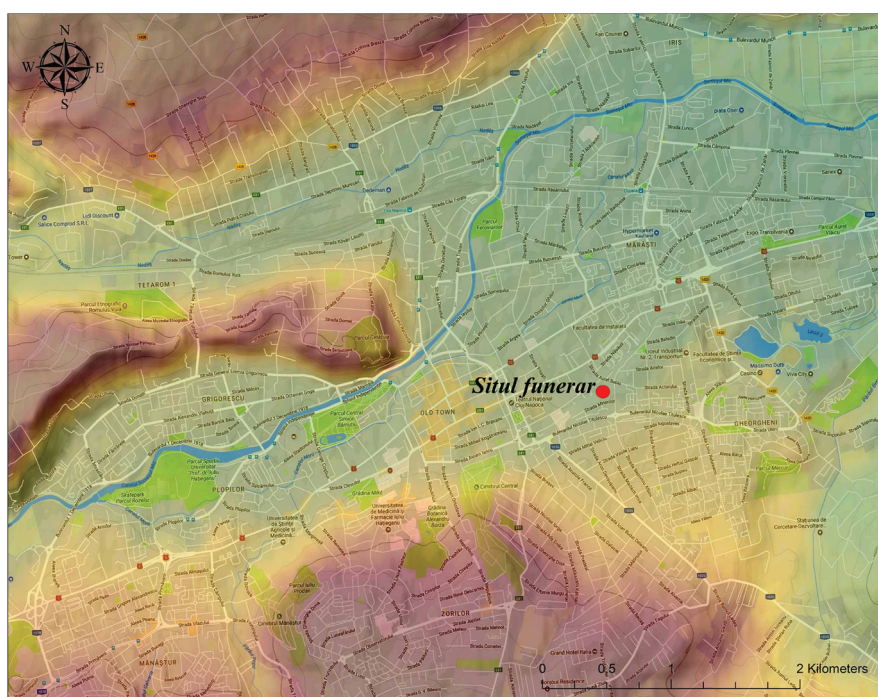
N
W
E
S
IRIS
MĂRĂȘTI
TETAROM 1
GRIGORESCU
OLD TOWN
GHEORGHENI
PLOPILOR
ZORILOR
MĂNĂȘTUR
Situl funerar
Parcul Central Simion Bărnuțiu
Cimitirul Central
Grădina Botanică Alexandru Borza
Lacul 1
Iulius Mall
Grand Hotel Italia
Parcul Etnografic Romulus Vuia
Cimitirul Mănăștur
0
0,5
1
2 Kilometers